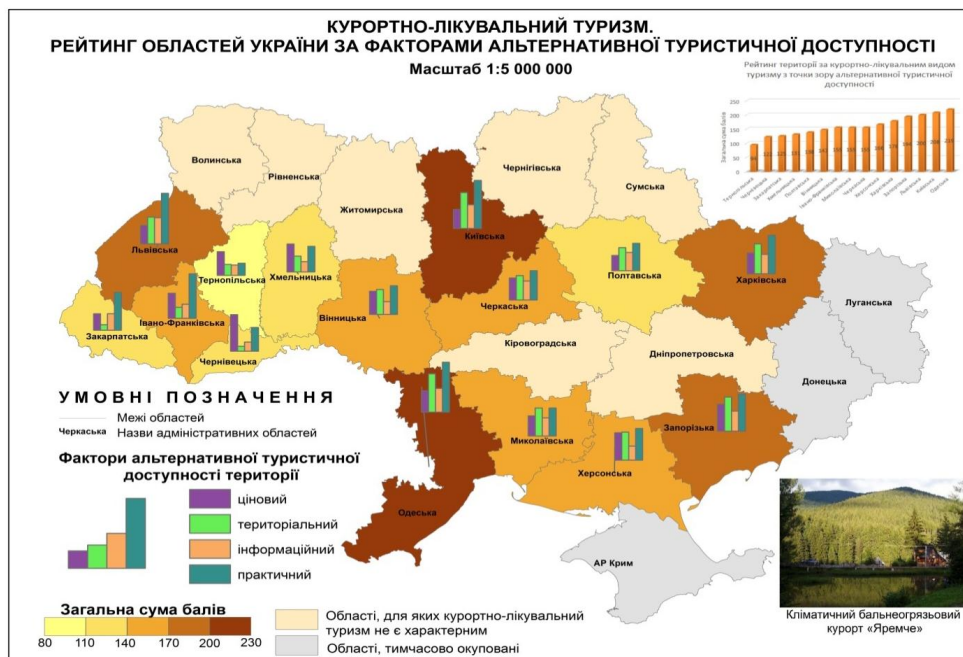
КУРОРТНО-ЛІКУВАЛЬНИЙ ТУРИЗМ.
РЕЙТИНГ ОБЛАСТЕЙ УКРАЇНИ ЗА ФАКТОРАМИ АЛЬТЕРНАТИВНОЇ ТУРИСТИЧНОЇ ДОСТУПНОСТІ
Масштаб 1:5 000 000

Рейтинг територій за курортно-лікувальним видом туризму з точки зору альтернативної туристичної доступності

250
200
150
100
50
0
Загальна сума балів
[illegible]

Волинська
Рівненська
Житомирська
Чернігівська
Сумська
Київська
Львівська
Тернопільська
Хмельницька
Полтавська
Харківська
Луганська
Закарпатська
Івано-Франківська
Вінницька
Черкаська
Чернівецька
Кіровоградська
Дніпропетровська
Донецька
Миколаївська
Запорізька
Херсонська
Одеська
АР Крим

УМОВНІ ПОЗНАЧЕННЯ
Межі областей
Черкаська Назви адміністративних областей

Фактори альтернативної туристичної доступності території
ціновий
територіальний
інформаційний
практичний

Загальна сума балів
80 110 140 170 200 230

Області, для яких курортно-лікувальний туризм не є характерним
Області, тимчасово окуповані

Кліматичний бальнеогрязьовий курорт «Яремче»